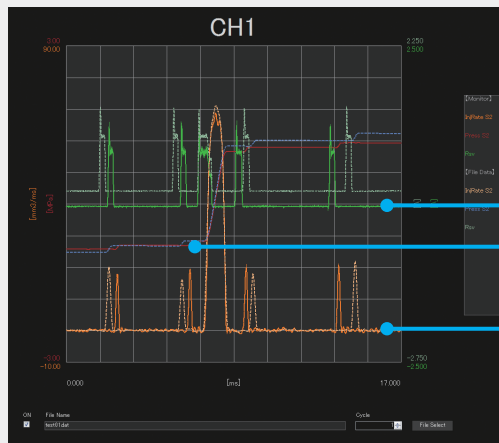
CH1

3.00
90.00
2.250
2.500

[mm3/ms]
[MPa]

-3.00
-10.00
-2.750
-2.500

0.000
[ms]
17.000

[Monitor]
InjRate S2
Press S2
Rev
[File Data]
InjRate S2
Press S2
Rev

ON
File Name
test01.dat
Cycle
1
File Select